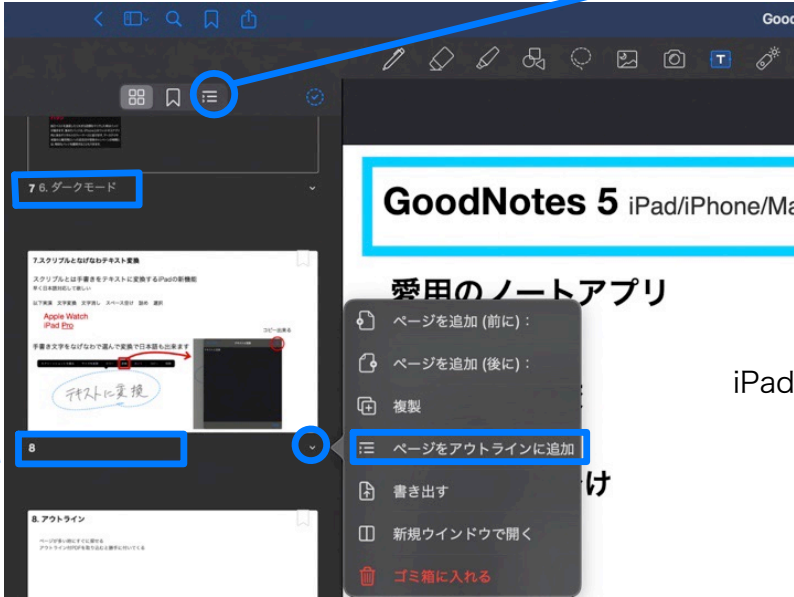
Good

7 6. ダークモード

7.スクリブルとなげなわテキスト変換

スクリブルとは手書きをテキストに変換するiPadの新機能

Apple Watch
iPad Pro

手書き文字をなげなわで選んで変換で日本語も出来ます

テキストに変換

8

8. アウトライン

GoodNotes 5 iPad/iPhone/Ma

愛用のノートアプリ

iPad

ページを追加 (前に) :

ページを追加 (後に) :

複製

ページをアウトラインに追加

書き出す

新規ウインドウで開く

ゴミ箱に入れる